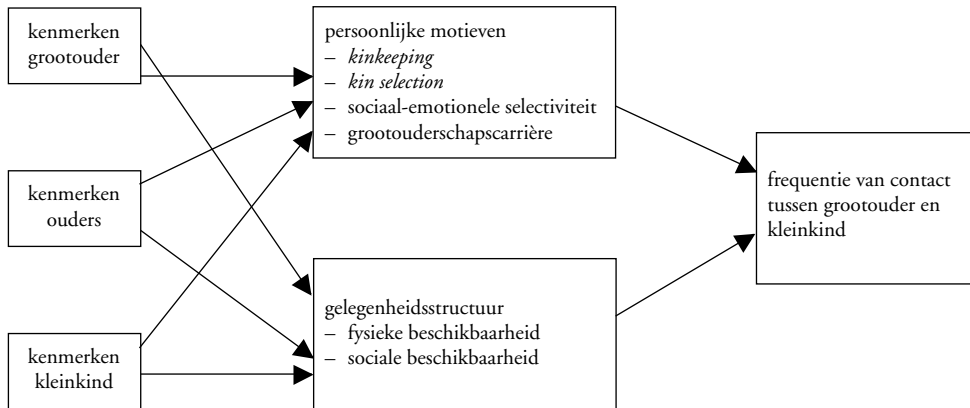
kenmerken grootouder

kenmerken ouders

kenmerken kleinkind

persoonlijke motieven
– kinkeeping
– kin selection
– sociaal-emotionele selectiviteit
– grootouderschapscarrière

gelegenheidsstructuur
– fysieke beschikbaarheid
– sociale beschikbaarheid

frequentie van contact tussen grootouder en kleinkind